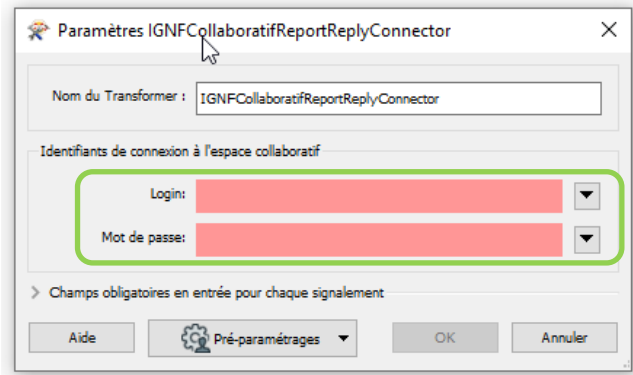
Paramètres IGNFCollaboratifReportReplyConnector

Nom du Transformer : IGNFCollaboratifReportReplyConnector

Identifiants de connexion à l'espace collaboratif

Login:

Mot de passe:

Champs obligatoires en entrée pour chaque signalement

Aide

Pré-paramétrages

OK

Annuler